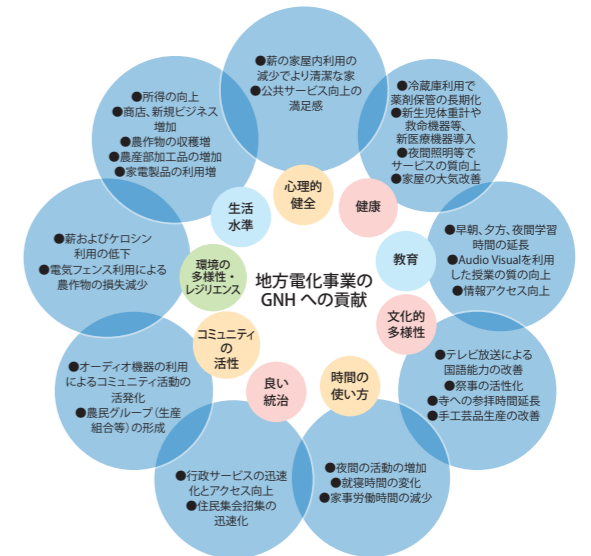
地方電化事業の GNH への貢献

心理的健全

●薪の家屋内利用の減少でより清潔な家
●公共サービス向上の満足感

健康

●冷蔵庫利用で薬剤保管の長期化
●新生児体重計や救命機器等、新医療機器導入
●夜間照明等でサービスの質向上
●家屋の大気改善

教育

●早朝、夕方、夜間学習時間の延長
●Audio Visualを利用した授業の質の向上
●情報アクセス向上

文化的多様性

●テレビ放送による国語能力の改善
●祭事の活性化
●寺への参拝時間延長
●手工芸品生産の改善

時間の使い方

●夜間の活動の増加
●就寝時間の変化
●家事労働時間の減少

良い統治

●行政サービスの迅速化とアクセス向上
●住民集会招集の迅速化

コミュニティの活性

●オーディオ機器の利用によるコミュニティ活動の活発化
●農民グループ（生産組合等）の形成

環境の多様性・レジリエンス

●薪およびケロシン利用の低下
●電気フェンス利用による農作物の損失減少

生活水準

●所得の向上
●商店、新規ビジネス増加
●農作物の収穫増
●農産加工品の増加
●家電製品の利用増